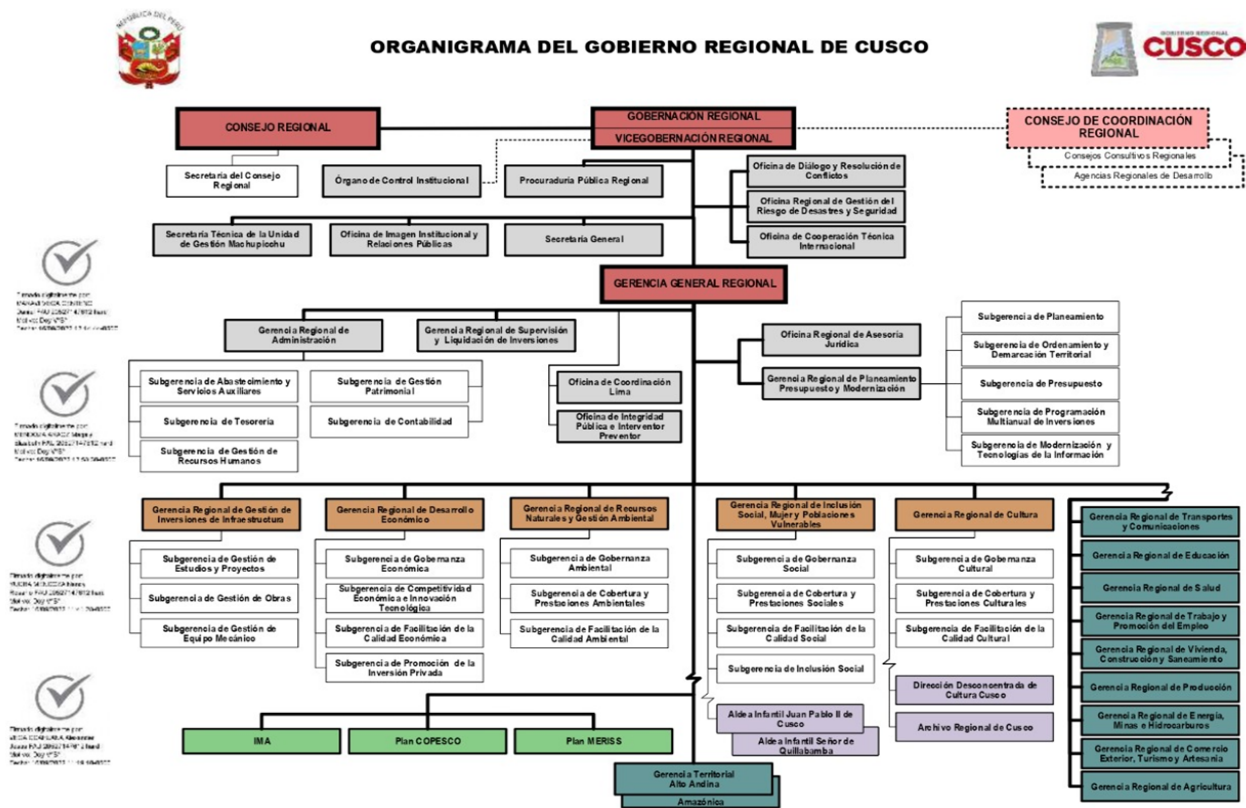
REPÚBLICA DEL PERÚ

ORGANIGRAMA DEL GOBIERNO REGIONAL DE CUSCO

GOBIERNO REGIONAL CUSCO

CONSEJO REGIONAL

GOBERNACIÓN REGIONAL

VICEGOBERNACIÓN REGIONAL

CONSEJO DE COORDINACIÓN REGIONAL

Consejos Consultivos Regionales

Agencias Regionales de Desarrollo

Secretaría del Consejo Regional

Órgano de Control Institucional

Procuraduría Pública Regional

Oficina de Diálogo y Resolución de Conflictos

Oficina Regional de Gestión del Riesgo de Desastres y Seguridad

Oficina de Cooperación Técnica Internacional

Secretaría Técnica de la Unidad de Gestión Machupicchu

Oficina de Imagen Institucional y Relaciones Públicas

Secretaría General

GERENCIA GENERAL REGIONAL

Firmado digitalmente por: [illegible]

Gerencia Regional de Administración

Gerencia Regional de Supervisión y Liquidación de Inversiones

Oficina Regional de Asesoría Jurídica

Subgerencia de Planeamiento

Subgerencia de Ordenamiento y Demarcación Territorial

Subgerencia de Presupuesto

Subgerencia de Programación Multianual de Inversiones

Subgerencia de Modernización y Tecnologías de la Información

Subgerencia de Abastecimiento y Servicios Auxiliares

Subgerencia de Gestión Patrimonial

Subgerencia de Tesorería

Subgerencia de Contabilidad

Subgerencia de Gestión de Recursos Humanos

Oficina de Coordinación Lima

Oficina de Integridad Pública e Interventor Preventor

Gerencia Regional de Planeamiento Presupuesto y Modernización

Firmado digitalmente por: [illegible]

Gerencia Regional de Gestión de Inversiones de Infraestructura

Gerencia Regional de Desarrollo Económico

Gerencia Regional de Recursos Naturales y Gestión Ambiental

Gerencia Regional de Inclusión Social, Mujer y Poblaciones Vulnerables

Gerencia Regional de Cultura

Gerencia Regional de Transportes y Comunicaciones

Gerencia Regional de Educación

Gerencia Regional de Salud

Gerencia Regional de Trabajo y Promoción del Empleo

Gerencia Regional de Vivienda, Construcción y Saneamiento

Gerencia Regional de Producción

Gerencia Regional de Energía, Minas e Hidrocarburos

Gerencia Regional de Comercio Exterior, Turismo y Artesanía

Gerencia Regional de Agricultura

Subgerencia de Gestión de Estudios y Proyectos

Subgerencia de Gestión de Obras

Subgerencia de Gestión de Equipo Mecánico

Subgerencia de Gobernanza Económica

Subgerencia de Competitividad Económica e Innovación Tecnológica

Subgerencia de Facilitación de la Calidad Económica

Subgerencia de Promoción de la Inversión Privada

Subgerencia de Gobernanza Ambiental

Subgerencia de Cobertura y Prestaciones Ambientales

Subgerencia de Facilitación de la Calidad Ambiental

Subgerencia de Gobernanza Social

Subgerencia de Cobertura y Prestaciones Sociales

Subgerencia de Facilitación de la Calidad Social

Subgerencia de Inclusión Social

Aldea Infantil Juan Pablo II de Cusco

Aldea Infantil Señor de Quillabamba

Subgerencia de Gobernanza Cultural

Subgerencia de Cobertura y Prestaciones Culturales

Subgerencia de Facilitación de la Calidad Cultural

Dirección Desconcentrada de Cultura Cusco

Archivo Regional de Cusco

Firmado digitalmente por: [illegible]

IMA

Plan COPESCO

Plan MERISS

Gerencia Territorial Alto Andina

Amazónica

Firmado digitalmente por: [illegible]